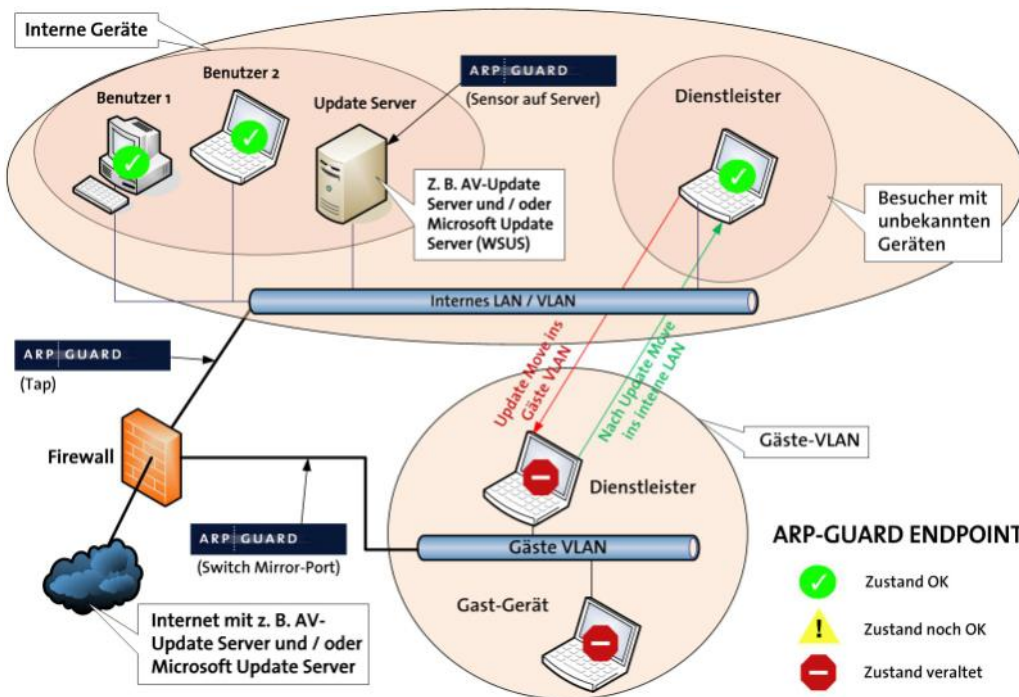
Interne Geräte

Benutzer 1

Benutzer 2

Update Server

ARP GUARD

(Sensor auf Server)

Dienstleister

Z. B. AV-Update Server und / oder Microsoft Update Server (WSUS)

Besucher mit unbekannten Geräten

Internes LAN / VLAN

ARP GUARD

(Tap)

Update Move ins Gäste VLAN

Nach Update Move ins interne LAN

Gäste-VLAN

Firewall

Dienstleister

ARP GUARD

(Switch Mirror-Port)

Gäste VLAN

ARP-GUARD ENDPOINT

Zustand OK

Zustand noch OK

Zustand veraltet

Gast-Gerät

Internet mit z. B. AV-Update Server und / oder Microsoft Update Server